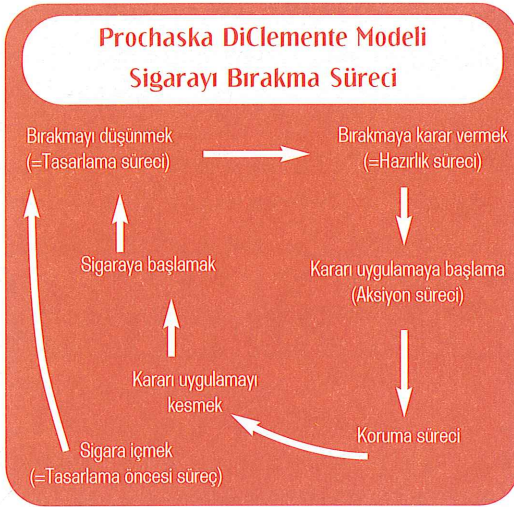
Prochaska DiClemente Modeli
Sigarayı Bırakma Süreci

Bırakmayı düşünmek
(=Tasarlama süreci)

Bırakmaya karar vermek
(=Hazırlık süreci)

Sigaraya başlamak

Kararı uygulamaya başlama
(Aksiyon süreci)

Kararı uygulamayı
kesmek

Koruma süreci

Sigara içmek
(=Tasarlama öncesi süreç)